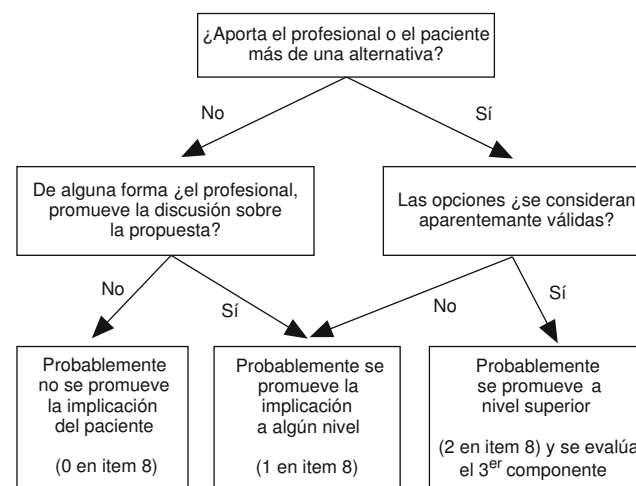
¿Aporta el profesional o el paciente más de una alternativa?

No

Sí

De alguna forma ¿el profesional, promueve la discusión sobre la propuesta?

Las opciones ¿se consideran aparentemante válidas?

No

Sí

No

Sí

Probablemente no se promueve la implicación del paciente

(0 en item 8)

Probablemente se promueve la implicación a algún nivel

(1 en item 8)

Probablemente se promueve a nivel superior

(2 en item 8) y se evalúa el 3$^{er}$ componente